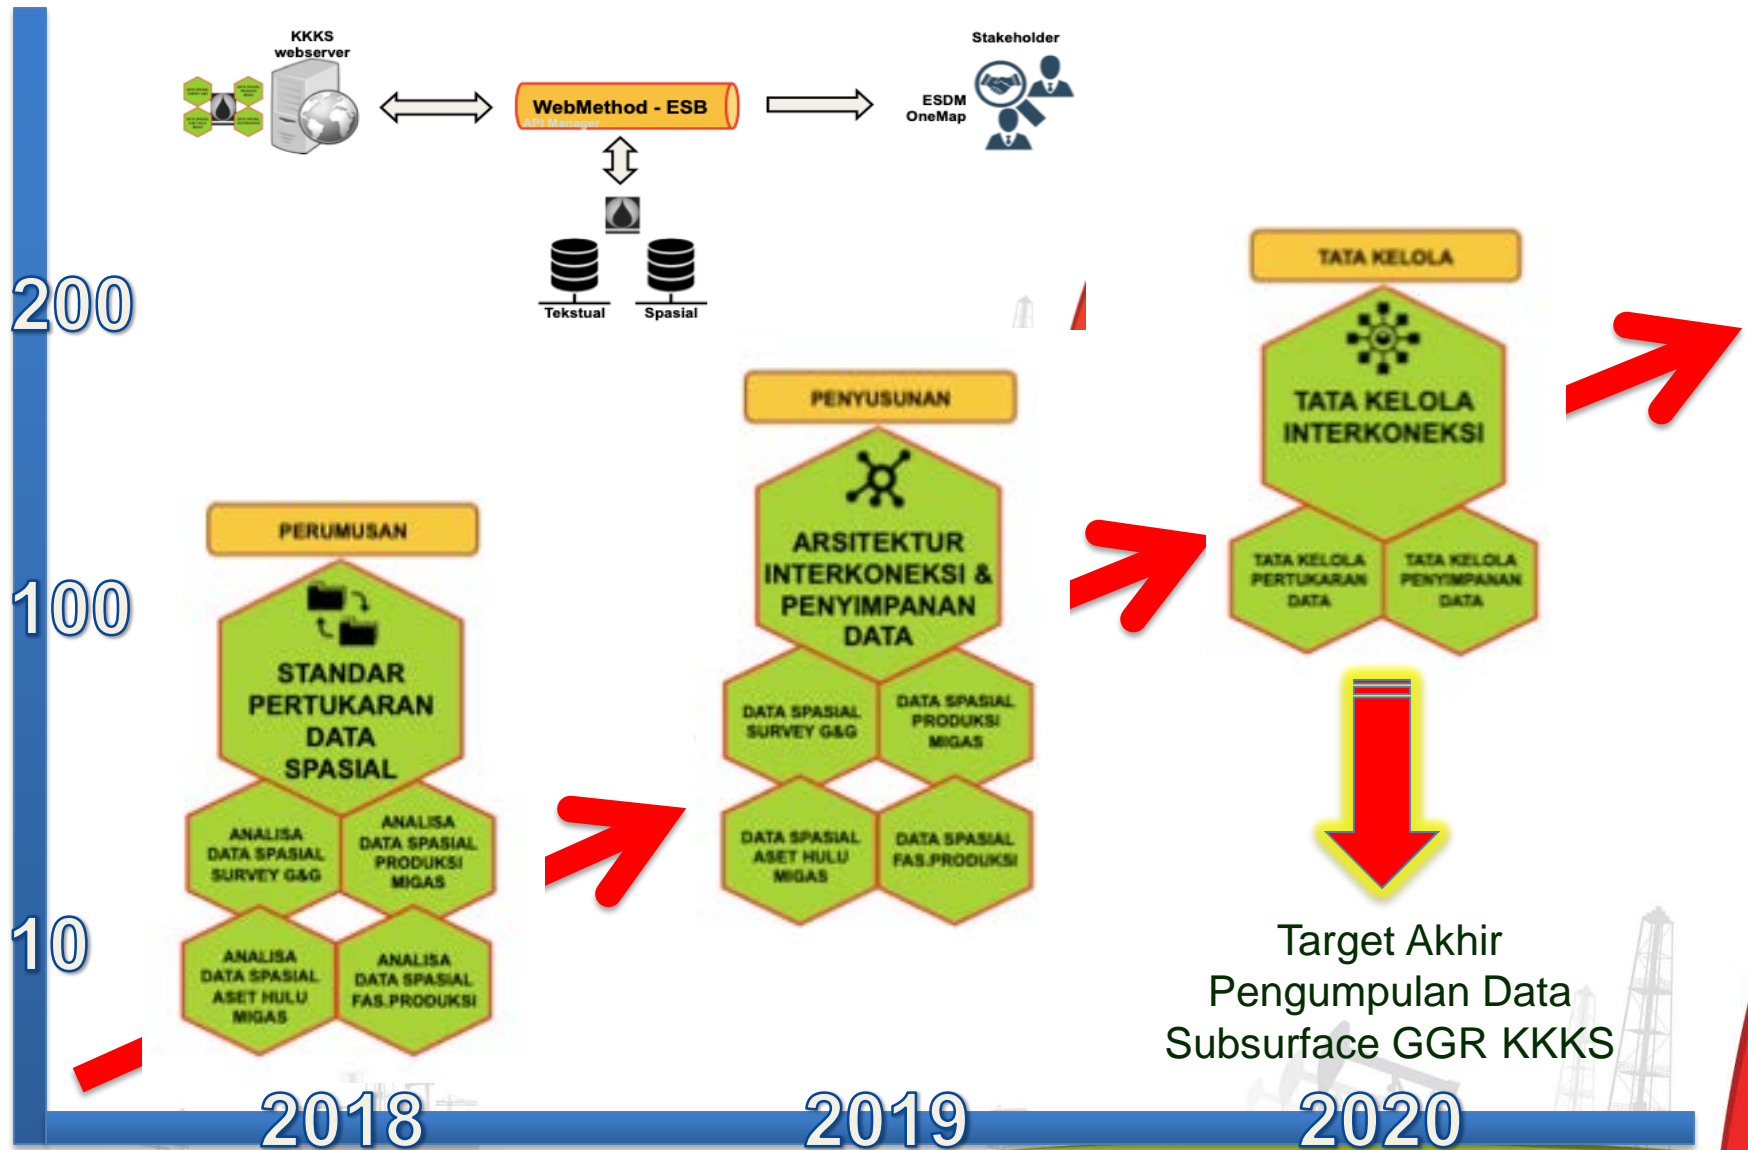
KKKS webserver

WebMethod - ESB

API Manager

Stakeholder

ESDM OneMap

Tekstual

Spasial

200

100

10

PERUMUSAN

STANDAR PERTUKARAN DATA SPASIAL

ANALISA DATA SPASIAL SURVEY G&G

ANALISA DATA SPASIAL PRODUKSI MIGAS

ANALISA DATA SPASIAL ASET HULU MIGAS

ANALISA DATA SPASIAL FAS.PRODUKSI

PENYUSUNAN

ARSITEKTUR INTERKONEKSI & PENYIMPANAN DATA

DATA SPASIAL SURVEY G&G

DATA SPASIAL PRODUKSI MIGAS

DATA SPASIAL ASET HULU MIGAS

DATA SPASIAL FAS.PRODUKSI

TATA KELOLA

TATA KELOLA INTERKONEKSI

TATA KELOLA PERTUKARAN DATA

TATA KELOLA PENYIMPANAN DATA

Target Akhir Pengumpulan Data Subsurface GGR KKKS

2018

2019

2020